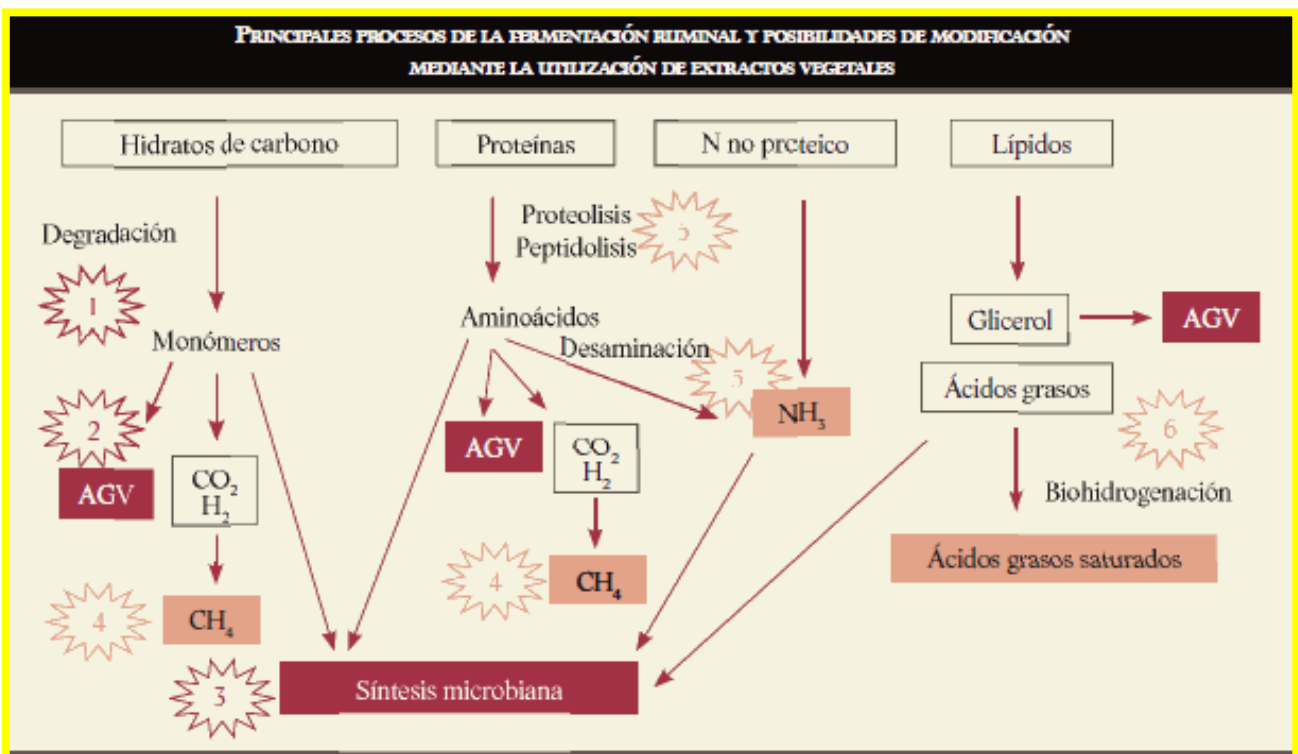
PRINCIPALES PROCESOS DE LA FERMENTACIÓN RUMINAL Y POSIBILIDADES DE MODIFICACIÓN MEDIANTE LA UTILIZACIÓN DE EXTRACTOS VEGETALES

Hidratos de carbono

Proteínas

N no proteico

Lípidos

Degradación

1

Monómeros

2

AGV

$CO_2$
$H_2$

4

$CH_4$

3

Proteolisis
Peptidolisis

5

Aminoácidos

Desaminación

5

$NH_3$

AGV

$CO_2$
$H_2$

4

$CH_4$

Síntesis microbiana

Glicerol

AGV

Ácidos grasos

6

Biohidrogenación

Ácidos grasos saturados